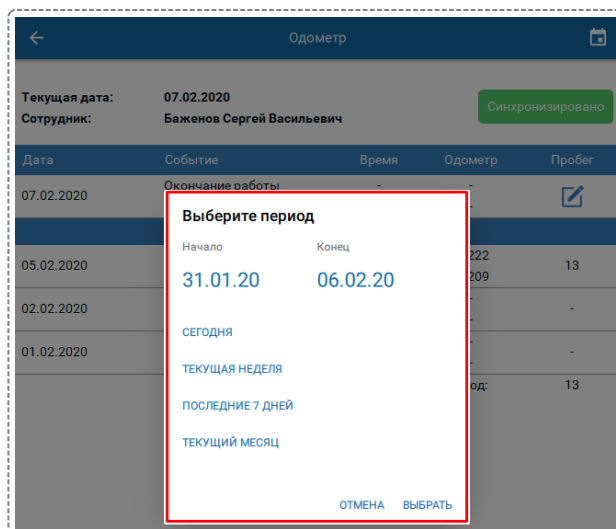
Одометр

Текущая дата: 07.02.2020
Сотрудник: Баженов Сергей Васильевич

Синхронизировано

| Дата | Событие | Время | Одометр | Пробег |
|---|---|---|---|---|
| 07.02.2020 | Окончание работы | - | - | |
| 05.02.2020 | | | 222 209 | 13 |
| 02.02.2020 | | | - | - |
| 01.02.2020 | | | - | - |
| | | | од: | 13 |

Выберите период

Начало
31.01.20

Конец
06.02.20

СЕГОДНЯ

ТЕКУЩАЯ НЕДЕЛЯ

ПОСЛЕДНИЕ 7 ДНЕЙ

ТЕКУЩИЙ МЕСЯЦ

ОТМЕНА ВЫБРАТЬ